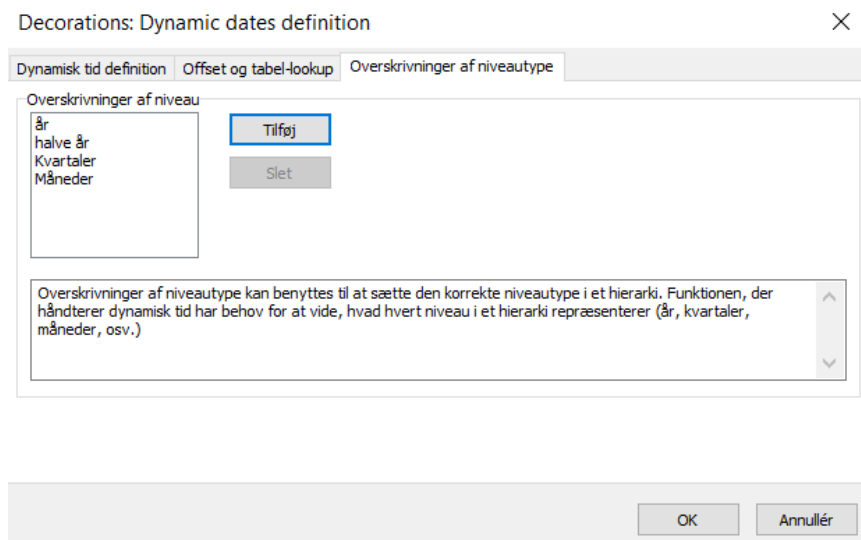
Decorations: Dynamic dates definition

Dynamisk tid definition | Offset og tabel-lookup | Overskrivninger af niveautype

Overskrivninger af niveau

år
halve år
Kvartaler
Måneder

Tilføj

Slet

Overskrivninger af niveautype kan benyttes til at sætte den korrekte niveautype i et hierarki. Funktionen, der håndterer dynamisk tid har behov for at vide, hvad hvert niveau i et hierarki repræsenterer (år, kvartaler, måneder, osv.)

OK

Annullér